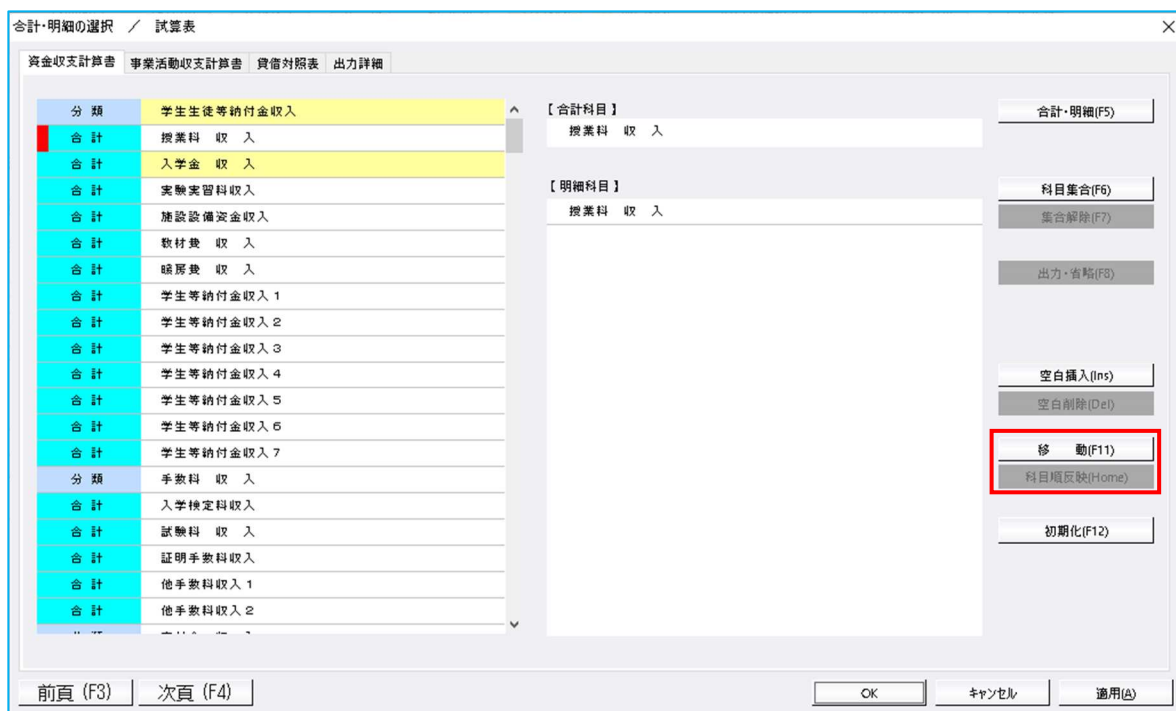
合計・明細の選択 ／ 試算表

×

資金収支計算書 | 事業活動収支計算書 | 貸借対照表 | 出力詳細

| | |
|---|---|
| 分 類 | 学生生徒等納付金収入 |
| 合 計 | 授業料 収 入 |
| 合 計 | 入学金 収 入 |
| 合 計 | 実験実習料収入 |
| 合 計 | 施設設備資金収入 |
| 合 計 | 教材費 収 入 |
| 合 計 | 暖房費 収 入 |
| 合 計 | 学生等納付金収入１ |
| 合 計 | 学生等納付金収入２ |
| 合 計 | 学生等納付金収入３ |
| 合 計 | 学生等納付金収入４ |
| 合 計 | 学生等納付金収入５ |
| 合 計 | 学生等納付金収入６ |
| 合 計 | 学生等納付金収入７ |
| 分 類 | 手数料 収 入 |
| 合 計 | 入学検定料収入 |
| 合 計 | 試験料 収 入 |
| 合 計 | 証明手数料収入 |
| 合 計 | 他手数料収入１ |
| 合 計 | 他手数料収入２ |
| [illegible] | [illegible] |

【合計科目】
授業料 収 入

【明細科目】
授業料 収 入

合計・明細(F5)
科目集合(F6)
集合解除(F7)
出力・省略(F8)
空白挿入(Ins)
空白削除(Del)
移 動(F11)
科目順反映(Home)
初期化(F12)

前頁 (F3) 次頁 (F4)

OK キャンセル 適用(A)